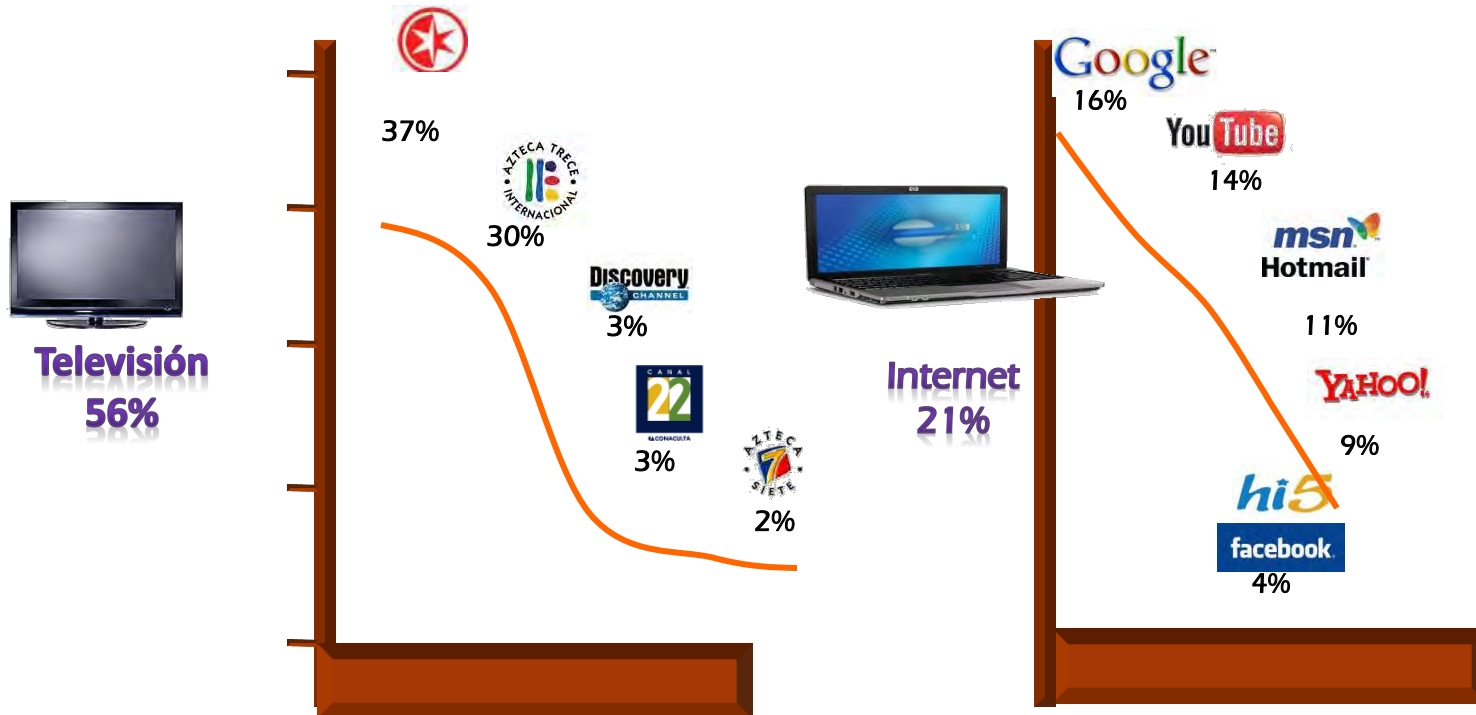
Televisión
56%

37%

AZTECA TRECE
INTERNACIONAL
30%

Discovery
CHANNEL
3%

CANAL
22
CONACULTA
3%

AZTECA
7
SIETE
2%

Internet
21%

Google
16%

YouTube
14%

msn
Hotmail

11%

YAHOO!

9%

hi5

facebook
4%